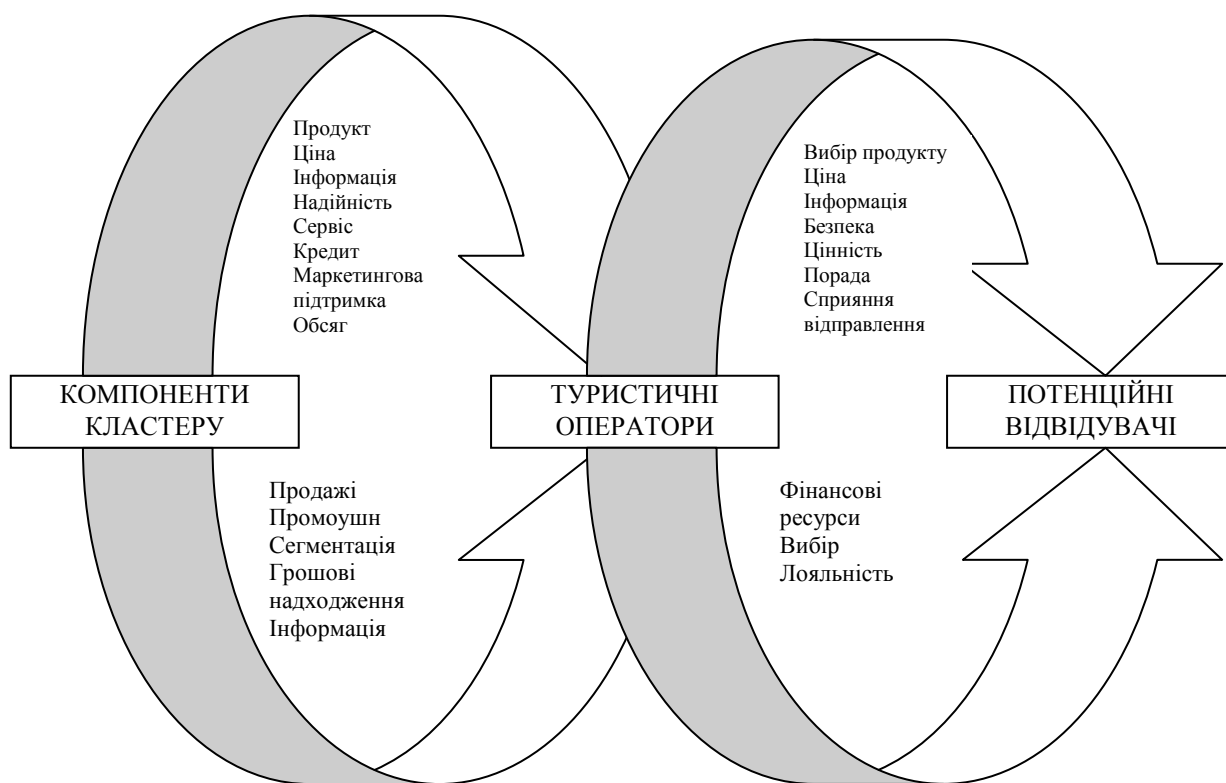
Продукт
Ціна
Інформація
Надійність
Сервіс
Кредит
Маркетингова підтримка
Обсяг

Вибір продукту
Ціна
Інформація
Безпека
Цінність
Порада
Сприяння відправлення

КОМПОНЕНТИ КЛАСТЕРУ

ТУРИСТИЧНІ ОПЕРАТОРИ

ПОТЕНЦІЙНІ ВІДВІДУВАЧІ

Продажі
Промоушн
Сегментація
Грошові надходження
Інформація

Фінансові ресурси
Вибір
Лояльність